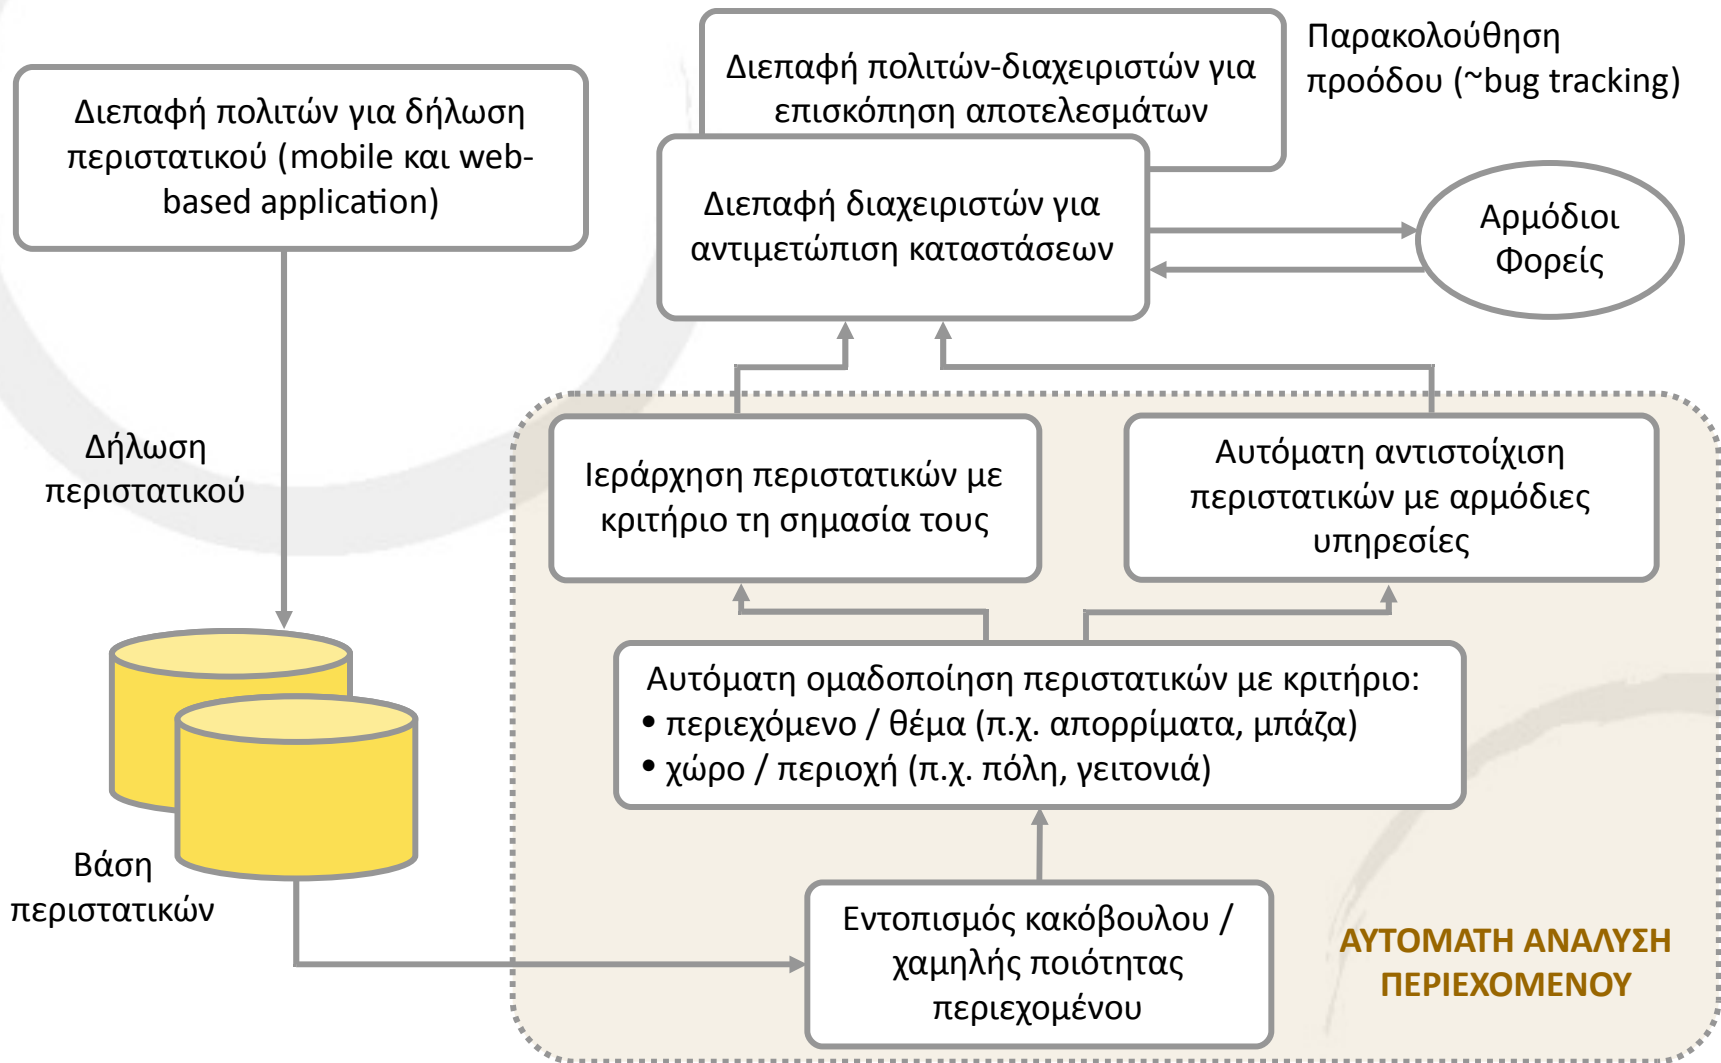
Διεπαφή πολιτών για δήλωση περιστατικού (mobile και web-based application)

Διεπαφή πολιτών-διαχειριστών για επισκόπηση αποτελεσμάτων

Παρακολούθηση προόδου (~bug tracking)

Διεπαφή διαχειριστών για αντιμετώπιση καταστάσεων

Αρμόδιοι Φορείς

Δήλωση περιστατικού

Ιεράρχηση περιστατικών με κριτήριο τη σημασία τους

Αυτόματη αντιστοίχιση περιστατικών με αρμόδιες υπηρεσίες

Αυτόματη ομαδοποίηση περιστατικών με κριτήριο:
• περιεχόμενο / θέμα (π.χ. απορρίματα, μπάζα)
• χώρο / περιοχή (π.χ. πόλη, γειτονιά)

Βάση περιστατικών

Εντοπισμός κακόβουλου / χαμηλής ποιότητας περιεχομένου

ΑΥΤΟΜΑΤΗ ΑΝΑΛΥΣΗ ΠΕΡΙΕΧΟΜΕΝΟΥ